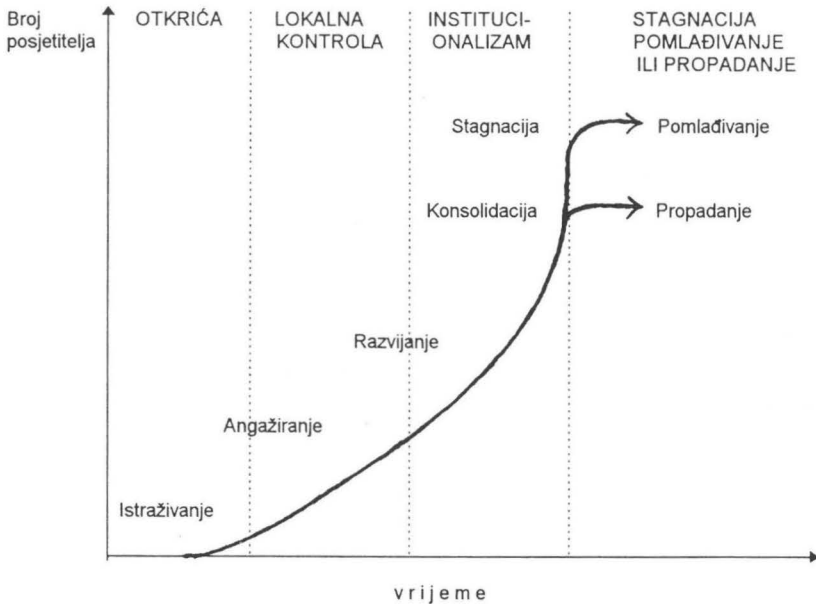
Broj posjetitelja

OTKRIĆA

LOKALNA KONTROLA

INSTITUCIONALIZAM

STAGNACIJA POMLAĐIVANJE ILI PROPADANJE

Stagnacija

Pomlađivanje

Konsolidacija

Propadanje

Razvijanje

Angažiranje

Istraživanje

vrijeme